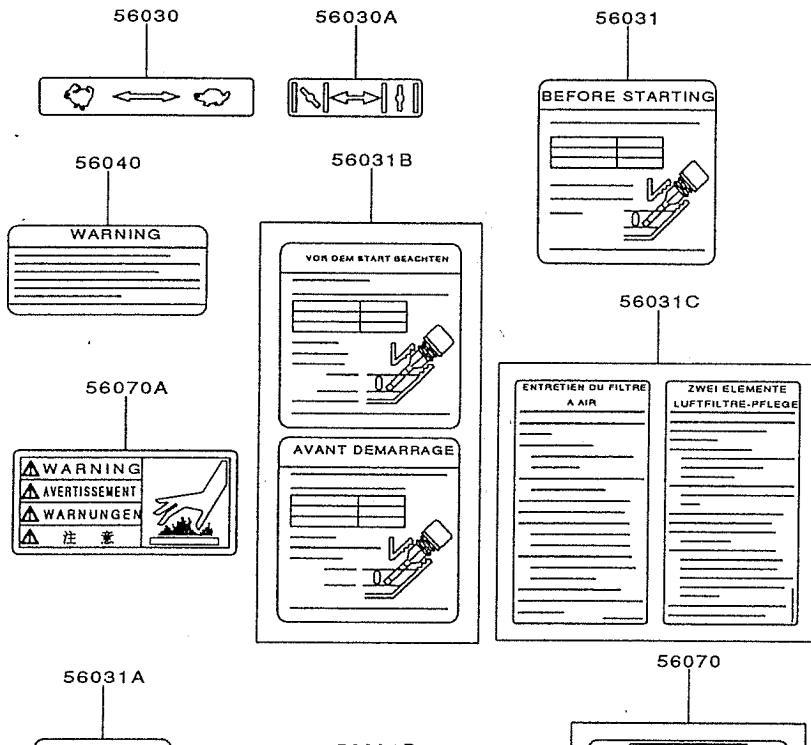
56030

56030A

56031

BEFORE STARTING

56040

WARNING

56031B

VOR DEM START BEACHTEN

AVANT DEMARRAGE

56031C

ENTRETIEN DU FILTRE A AIR

ZWEI ELEMENTE LUFTFILTRE-PFLEGE

56070A

⚠WARNING
⚠AVERTISSEMENT
⚠WARNUNGEN
⚠ 注 意

56031A

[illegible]

56070